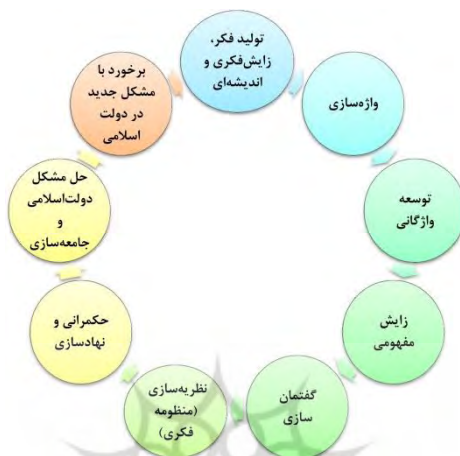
تولید فکر، زایش‌فکری و اندیشه‌ای

واژه‌سازی

توسعه واژگانی

زایش مفهومی

گفتمان سازی

نظریه‌سازی (منظومه فکری)

حکمرانی و نهادسازی

حل مشکل دولت‌اسلامی و جامعه‌سازی

برخورد با مشکل جدید در دولت اسلامی